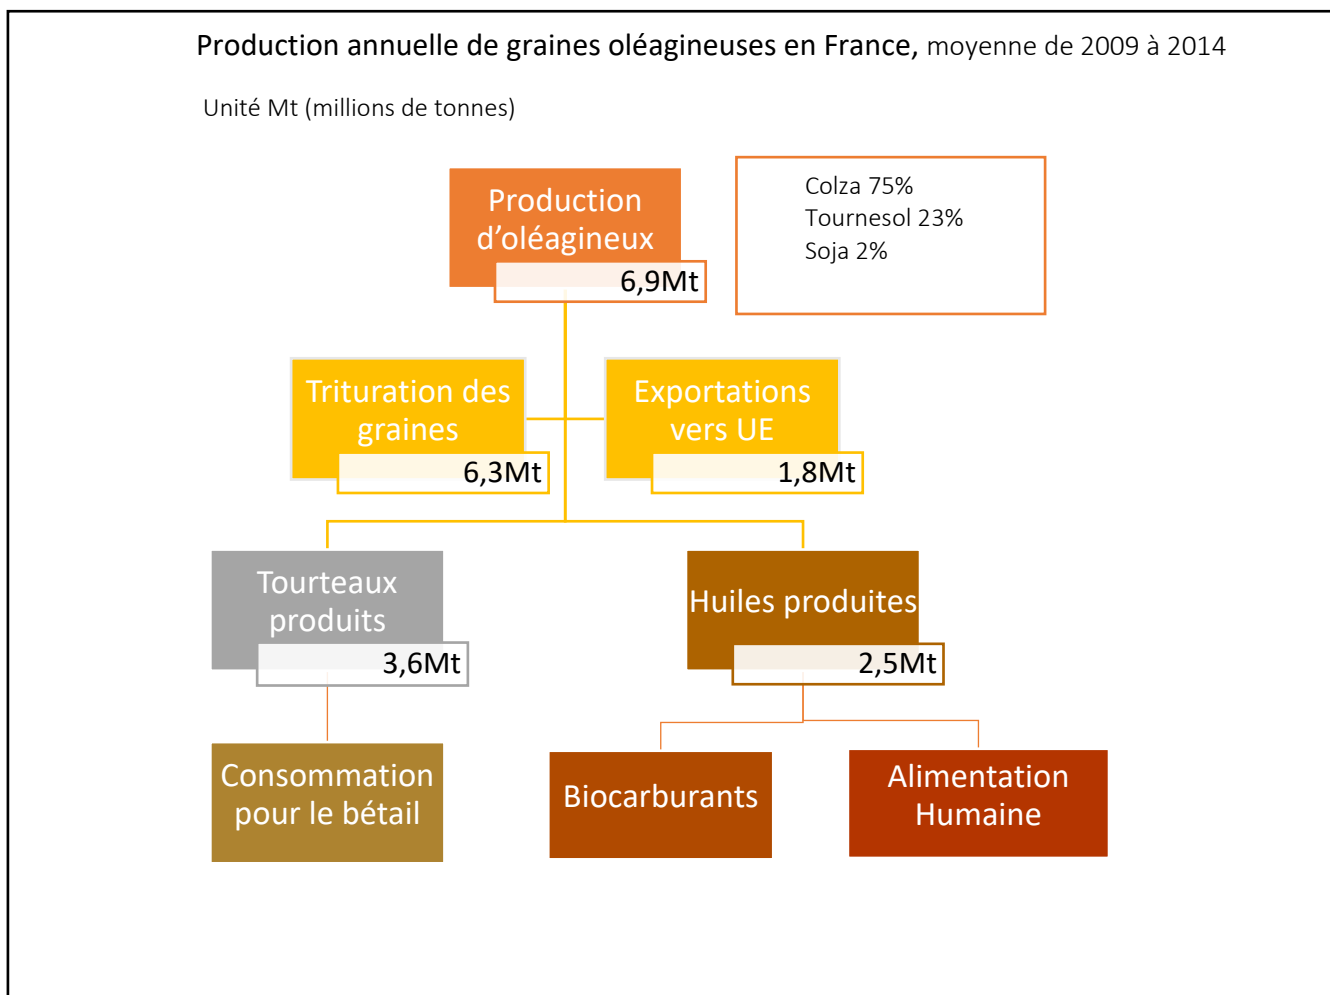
Production annuelle de graines oléagineuses en France, moyenne de 2009 à 2014

Unité Mt (millions de tonnes)

Production d'oléagineux
6,9Mt

Colza 75%
Tournesol 23%
Soja 2%

Trituration des graines
6,3Mt

Exportations vers UE
1,8Mt

Tourteaux produits
3,6Mt

Huiles produites
2,5Mt

Consommation pour le bétail

Biocarburants

Alimentation Humaine